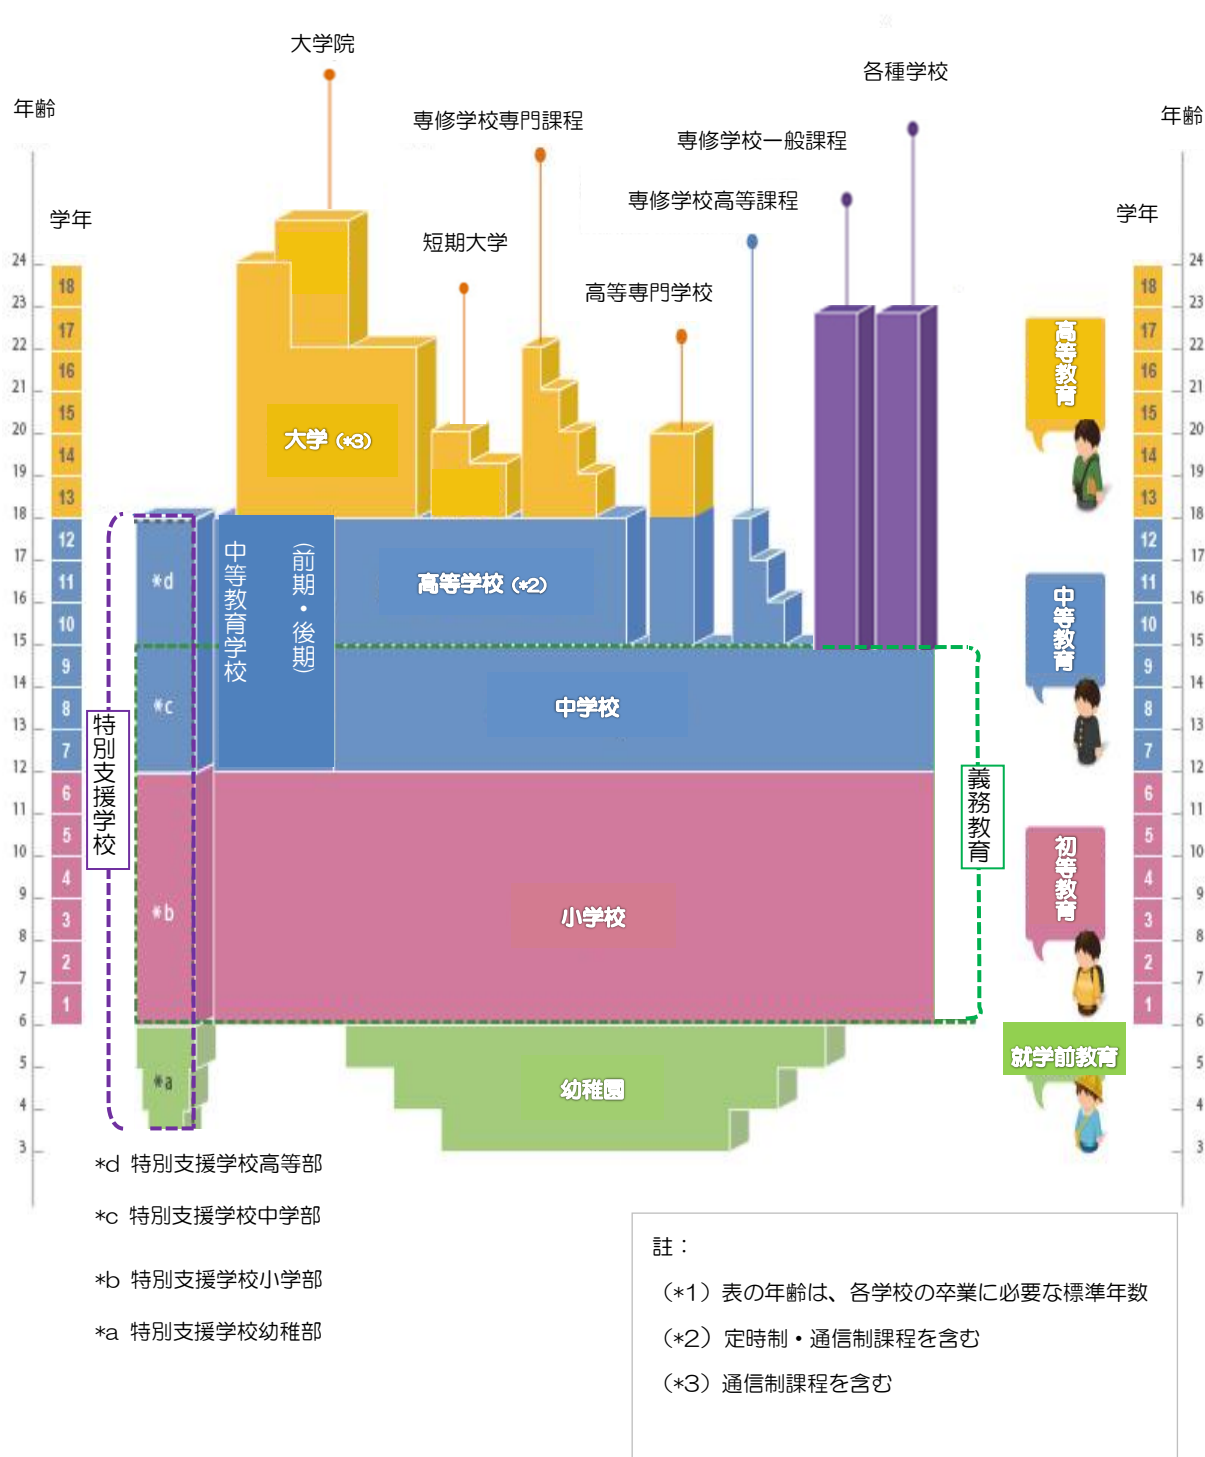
大学院

年齢

各種学校

専修学校専門課程

専修学校一般課程

年齢

学年

専修学校高等課程

学年

短期大学

高等専門学校

24
23
22
21
20
19
18
17
16
15
14
13
12
11
10
9
8
7
6
5
4
3

18
17
16
15
14
13
12
11
10
9
8
7
6
5
4
3
2
1

大学（*3）

*d

中等教育学校

（前期・後期）

高等学校（*2）

*c

中学校

特別支援学校

*b

小学校

義務教育

*a

幼稚園

高等教育

中等教育

初等教育

就学前教育

18
17
16
15
14
13
12
11
10
9
8
7
6
5
4
3
2
1

24
23
22
21
20
19
18
17
16
15
14
13
12
11
10
9
8
7
6
5
4
3

*d 特別支援学校高等部

*c 特別支援学校中学部

*b 特別支援学校小学部

*a 特別支援学校幼稚部

註：

（*1）表の年齢は、各学校の卒業に必要な標準年数

（*2）定時制・通信制課程を含む

（*3）通信制課程を含む